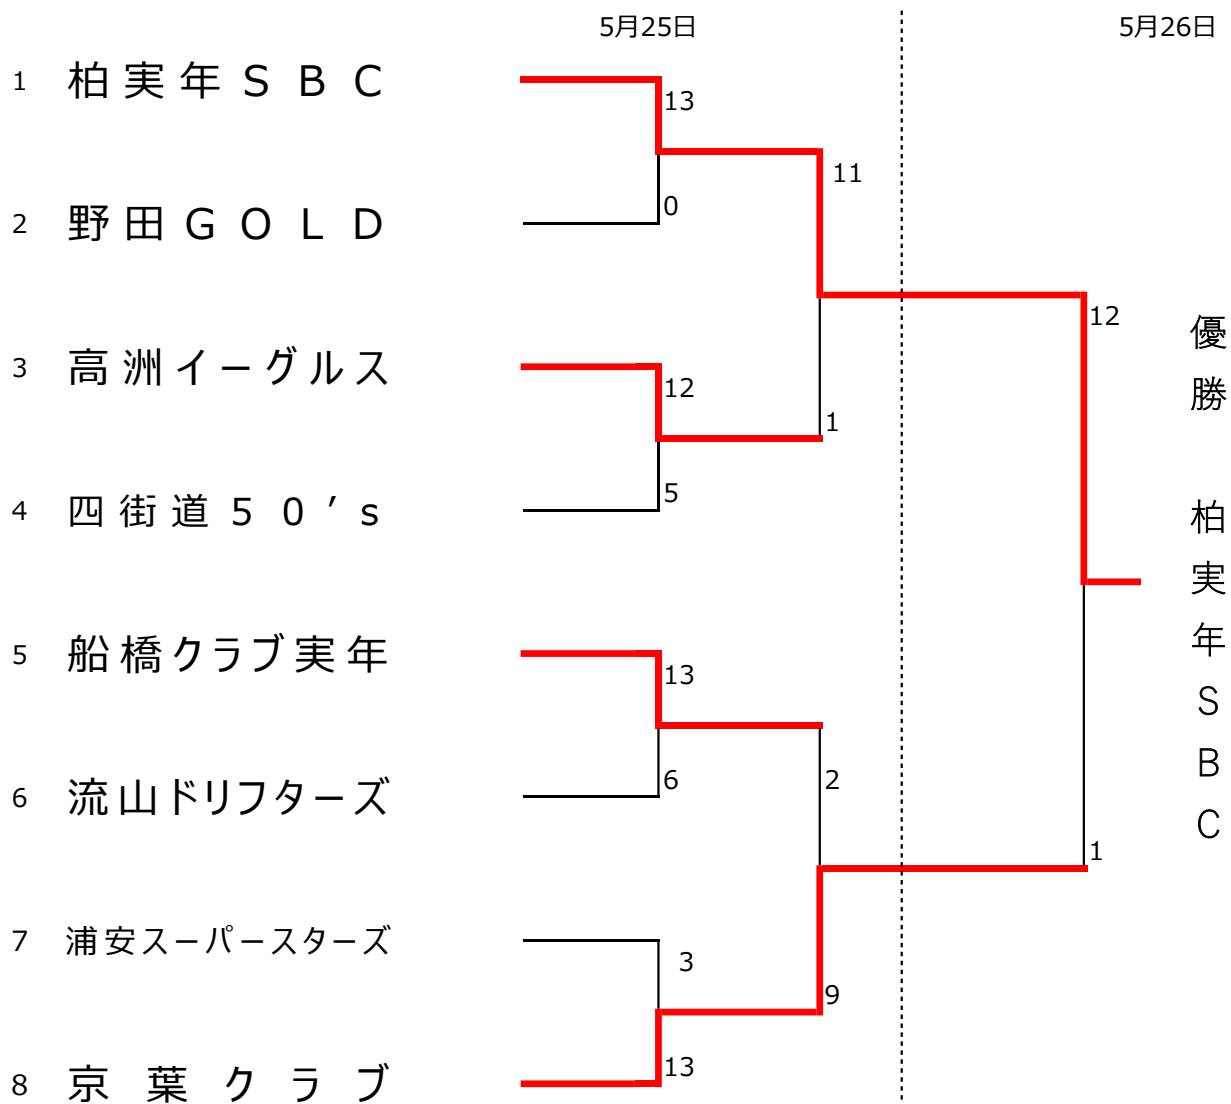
5月25日

5月26日

1 柏実年ＳＢＣ

2 野田ＧＯＬＤ

3 高洲イーグルス

4 四街道５０’ｓ

5 船橋クラブ実年

6 流山ドリフターズ

7 浦安スーパースターズ

8 京葉クラブ

13
0
11
12
5
1
12
13
6
2
3
9
13
1

優勝

柏実年ＳＢＣ